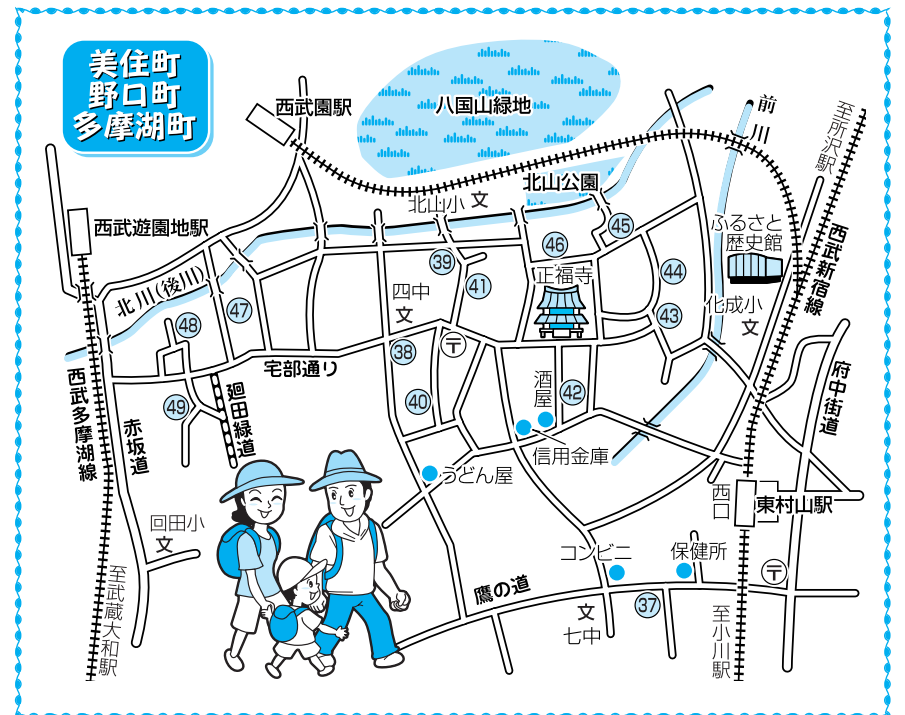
美住町
野口町
多摩湖町

八国山緑地

西武園駅

前川

至所沢駅

北山公園

北山小 文

西武遊園地駅

45

46

39

41

44

ふるさと歴史館

正福寺

西武新宿線

北川(後川)

47

48

四中 文

43

化成小 文

宅部通り

38

府中街道

酒屋

42

西武多摩湖線

49

廻田緑道

40

赤坂道

信用金庫

うどん屋

西口

東村山駅

回田小 文

コンビニ

保健所

至武蔵大和駅

鷹の道

37

文 七中

至小川駅